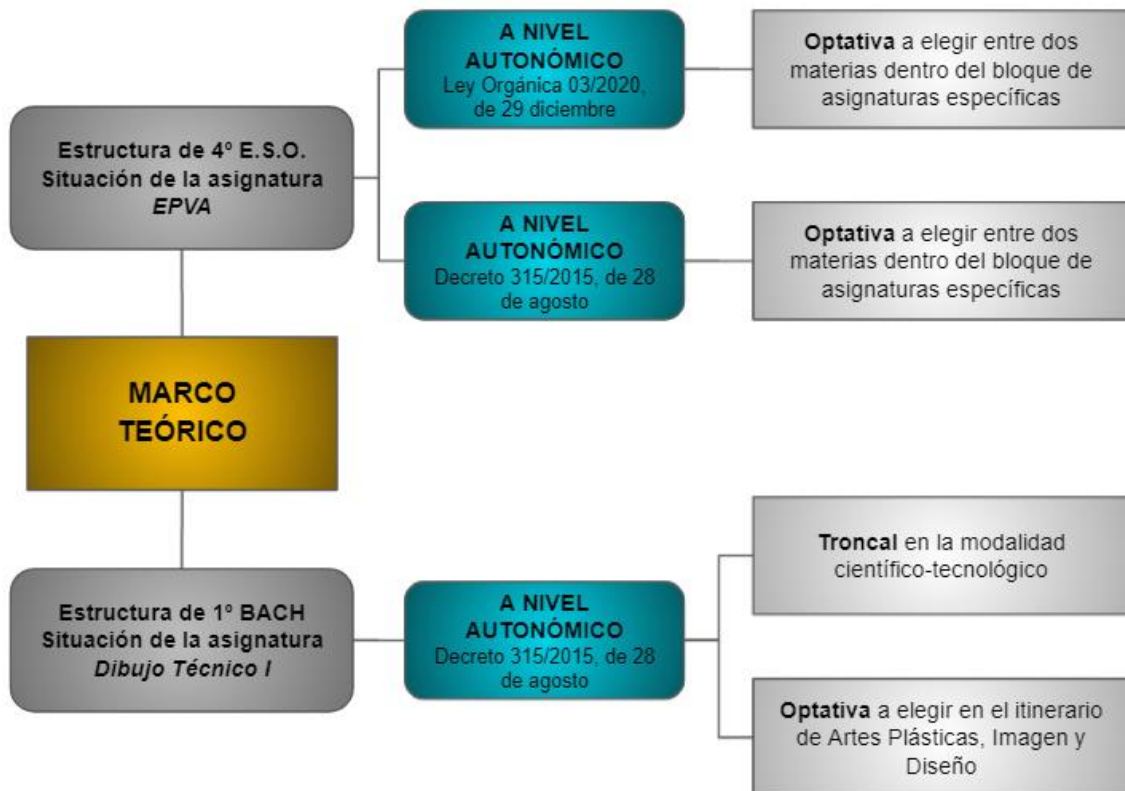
Estructura de 4º E.S.O. Situación de la asignatura *EPVA*

A NIVEL AUTONÓMICO
Ley Orgánica 03/2020, de 29 diciembre

**Optativa** a elegir entre dos materias dentro del bloque de asignaturas específicas

A NIVEL AUTONÓMICO
Decreto 315/2015, de 28 de agosto

**Optativa** a elegir entre dos materias dentro del bloque de asignaturas específicas

MARCO TEÓRICO

Estructura de 1º BACH Situación de la asignatura *Dibujo Técnico I*

A NIVEL AUTONÓMICO
Decreto 315/2015, de 28 de agosto

**Troncal** en la modalidad científico-tecnológico

**Optativa** a elegir en el itinerario de Artes Plásticas, Imagen y Diseño